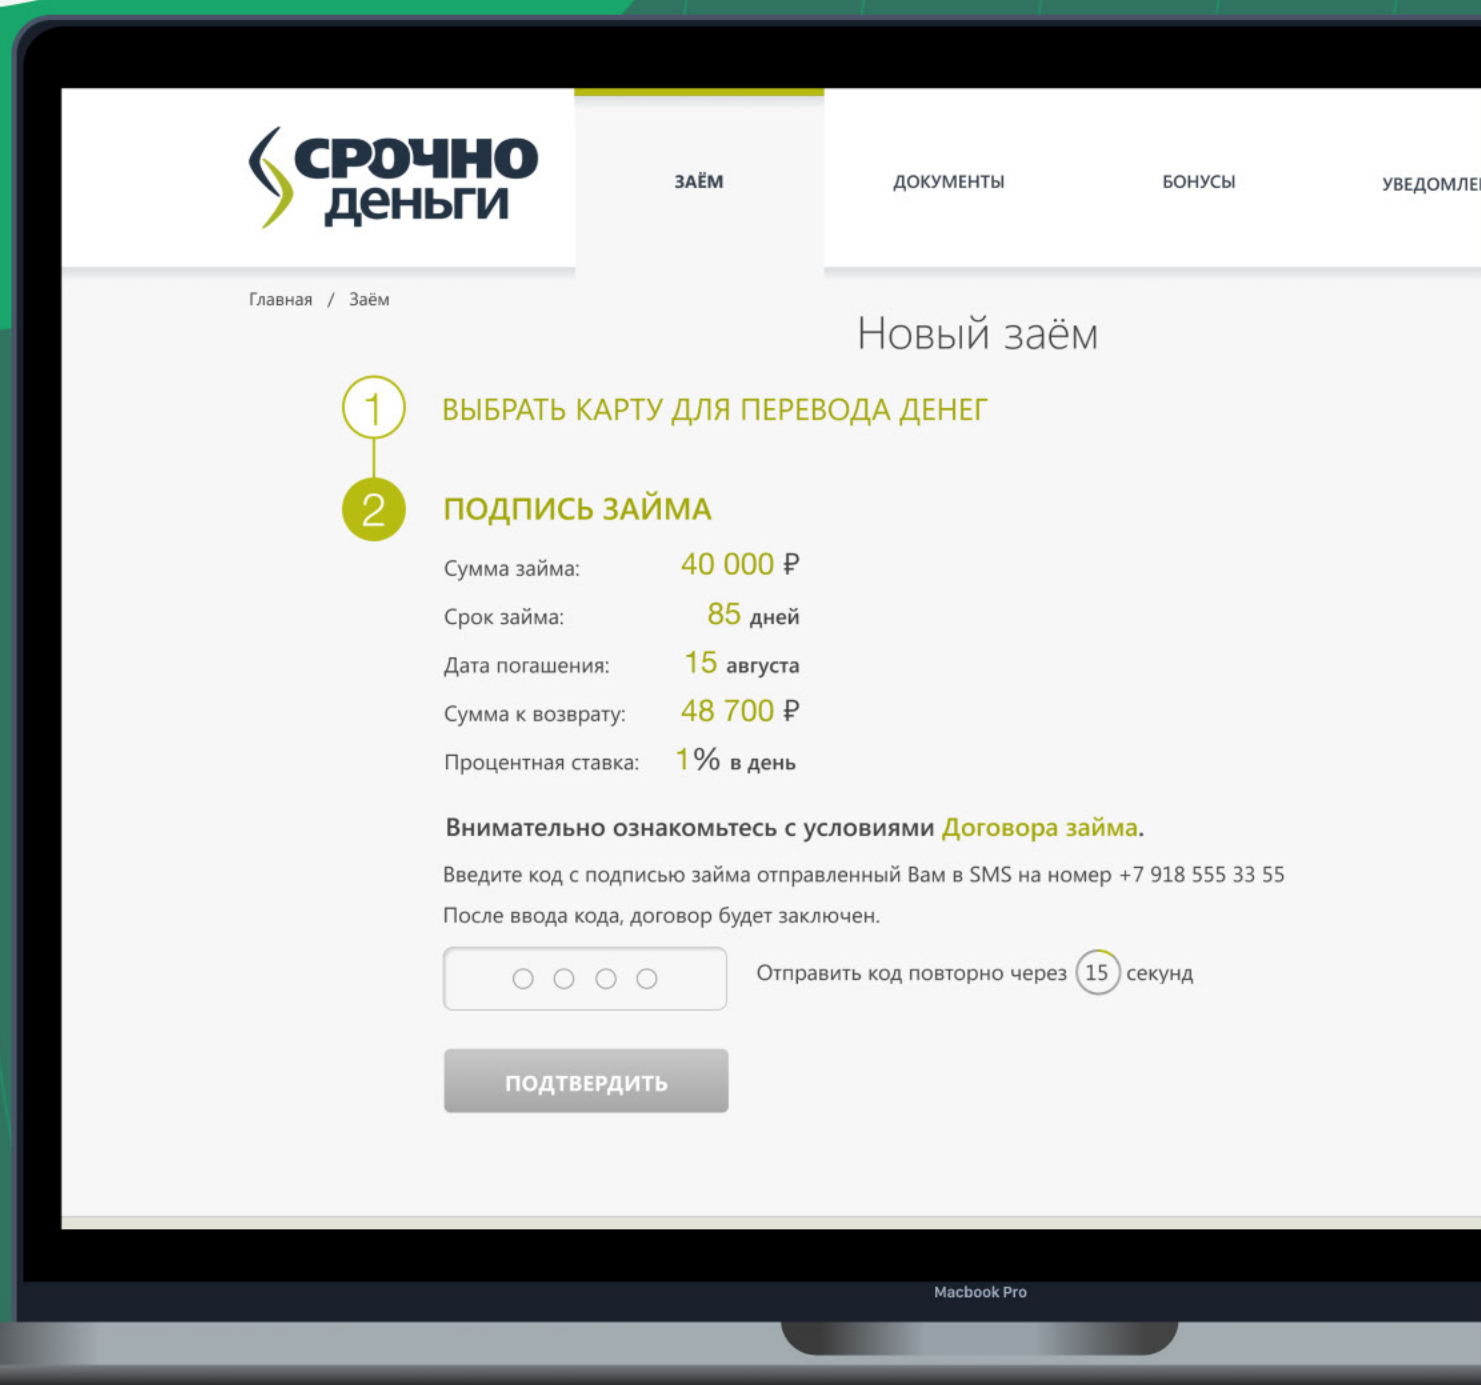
СРОЧНО ДЕНЬГИ

ЗАЁМ   ДОКУМЕНТЫ   БОНУСЫ   УВЕДОМЛЕ

Главная / Заём

Новый заём

1 ВЫБРАТЬ КАРТУ ДЛЯ ПЕРЕВОДА ДЕНЕГ

2 ПОДПИСЬ ЗАЙМА

Сумма займа: 40 000 ₽
Срок займа: 85 дней
Дата погашения: 15 августа
Сумма к возврату: 48 700 ₽
Процентная ставка: 1% в день

Внимательно ознакомьтесь с условиями Договора займа.

Введите код с подписью займа отправленный Вам в SMS на номер +7 918 555 33 55

После ввода кода, договор будет заключен.

Отправить код повторно через 15 секунд

ПОДТВЕРДИТЬ

Macbook Pro